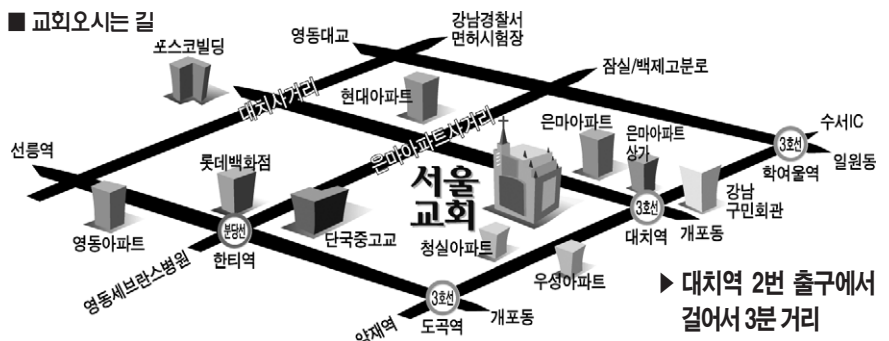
■ 교회오시는 길

영동대교
강남경찰서
면허시험장
포스코빌딩
잠실/백제고분로
대치사거리
현대아파트
은마아파트사거리
은마아파트
은마아파트
상가
수서IC
3호선
학여울역
일원동
선릉역
롯데백화점
서울
교회
3호선
대치역
강남
구민회관
개포동
영동아파트
분당선
한티역
단국중고교
청실아파트
우성아파트
영동세브란스병원
3호선
도곡역
개포동
양재역

▶ 대치역 2번 출구에서 걸어서 3분 거리